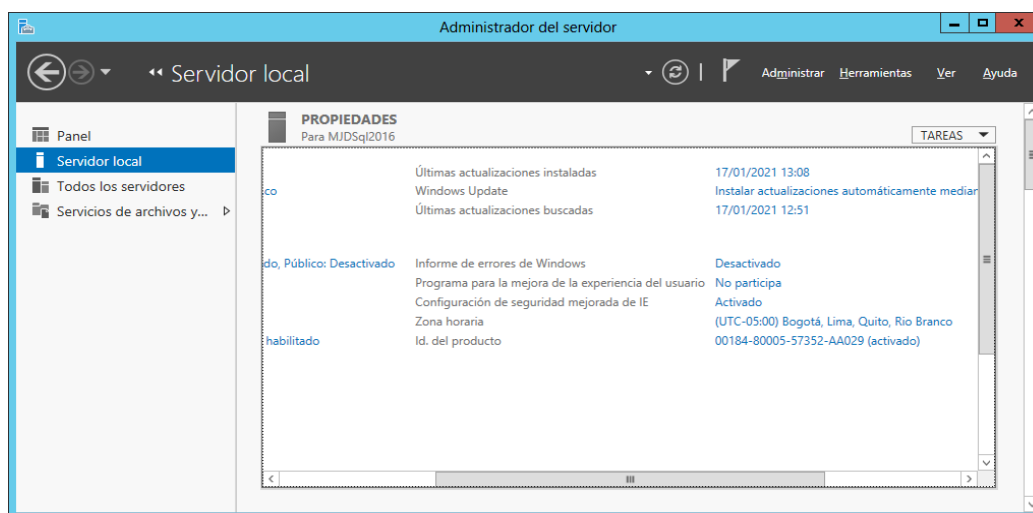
Administrador del servidor

Servidor local

Administrar Herramientas Ver Ayuda

Panel
Servidor local
Todos los servidores
Servicios de archivos y...

PROPIEDADES
Para MJDSql2016

TAREAS

| | Últimas actualizaciones instaladas | 17/01/2021 13:08 |
|---|---|---|
| co | Windows Update | Instalar actualizaciones automáticamente mediar |
| | Últimas actualizaciones buscadas | 17/01/2021 12:51 |
| do, Público: Desactivado | Informe de errores de Windows | Desactivado |
| | Programa para la mejora de la experiencia del usuario | No participa |
| | Configuración de seguridad mejorada de IE | Activado |
| | Zona horaria | (UTC-05:00) Bogotá, Lima, Quito, Rio Branco |
| habilitado | Id. del producto | 00184-80005-57352-AA029 (activado) |